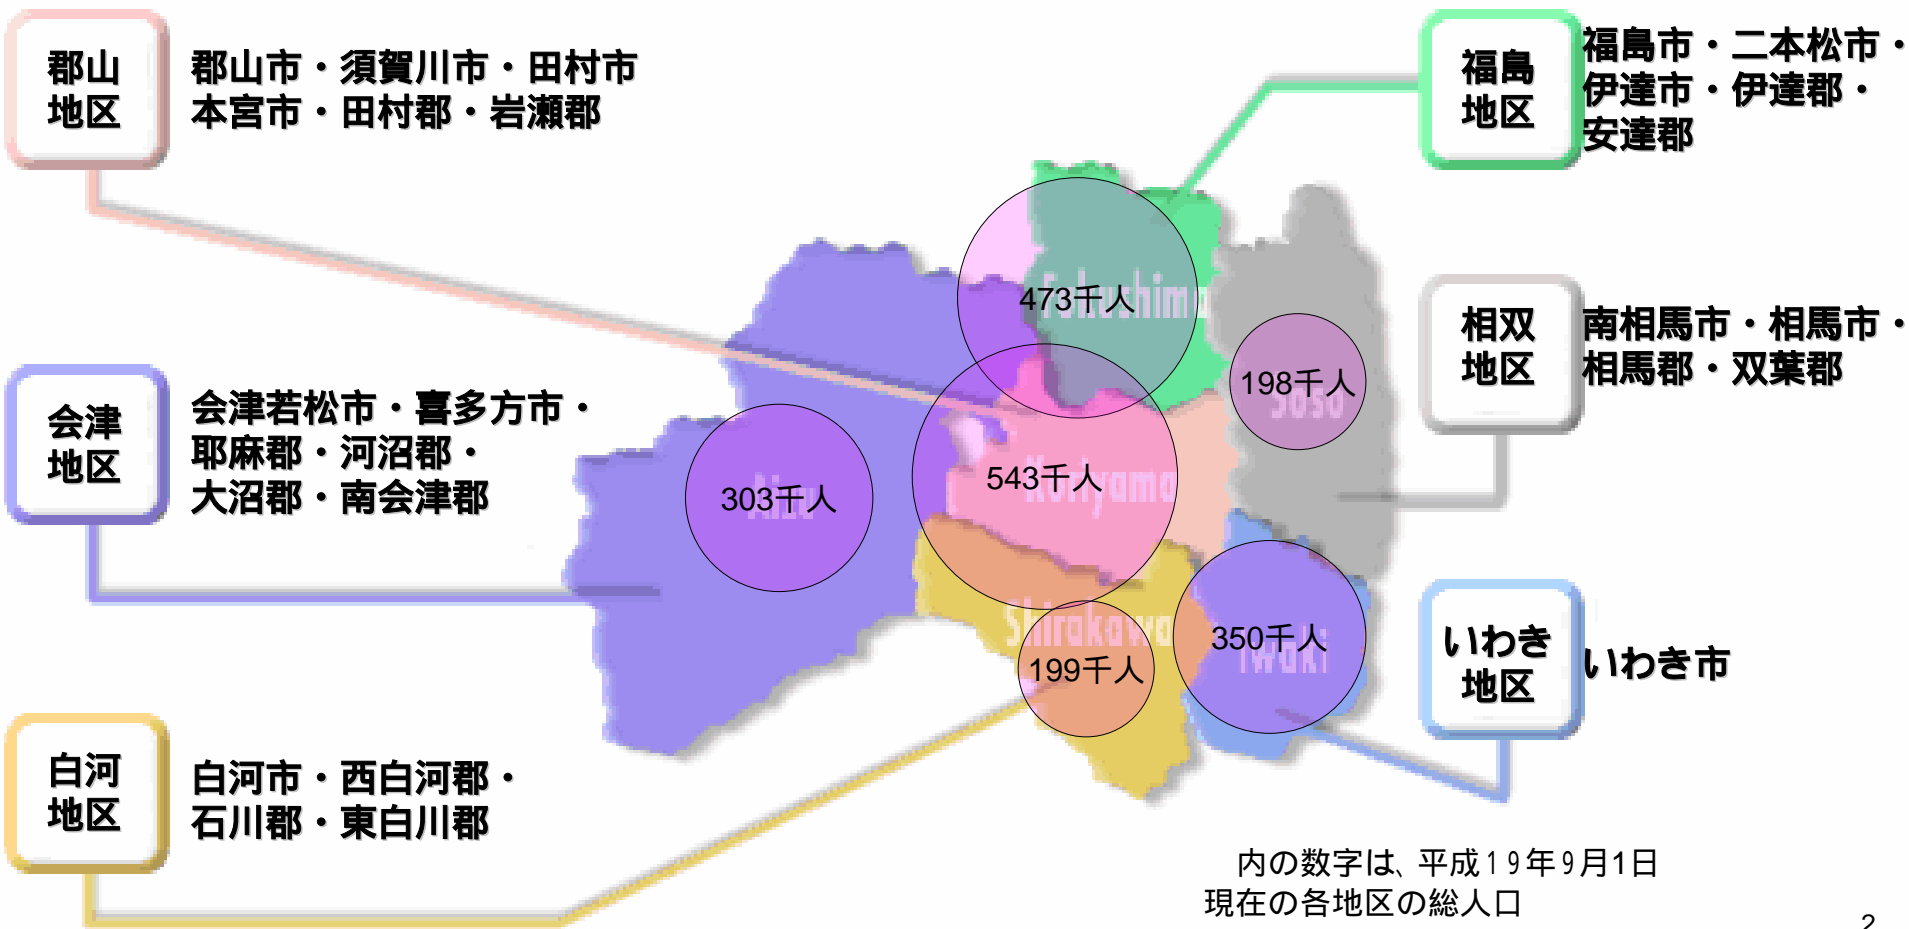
郡山地区

郡山市・須賀川市・田村市
本宮市・田村郡・岩瀬郡

福島地区

福島市・二本松市・
伊達市・伊達郡・
安達郡

会津地区

会津若松市・喜多方市・
耶麻郡・河沼郡・
大沼郡・南会津郡

相双地区

南相馬市・相馬市・
相馬郡・双葉郡

白河地区

白河市・西白河郡・
石川郡・東白川郡

いわき地区

いわき市

Fukushima
473千人
198千人
Soso
303千人
Aizu
543千人
Koriyama
Shirakawa
199千人
350千人
Iwaki

内の数字は、平成19年9月1日
現在の各地区の総人口

2